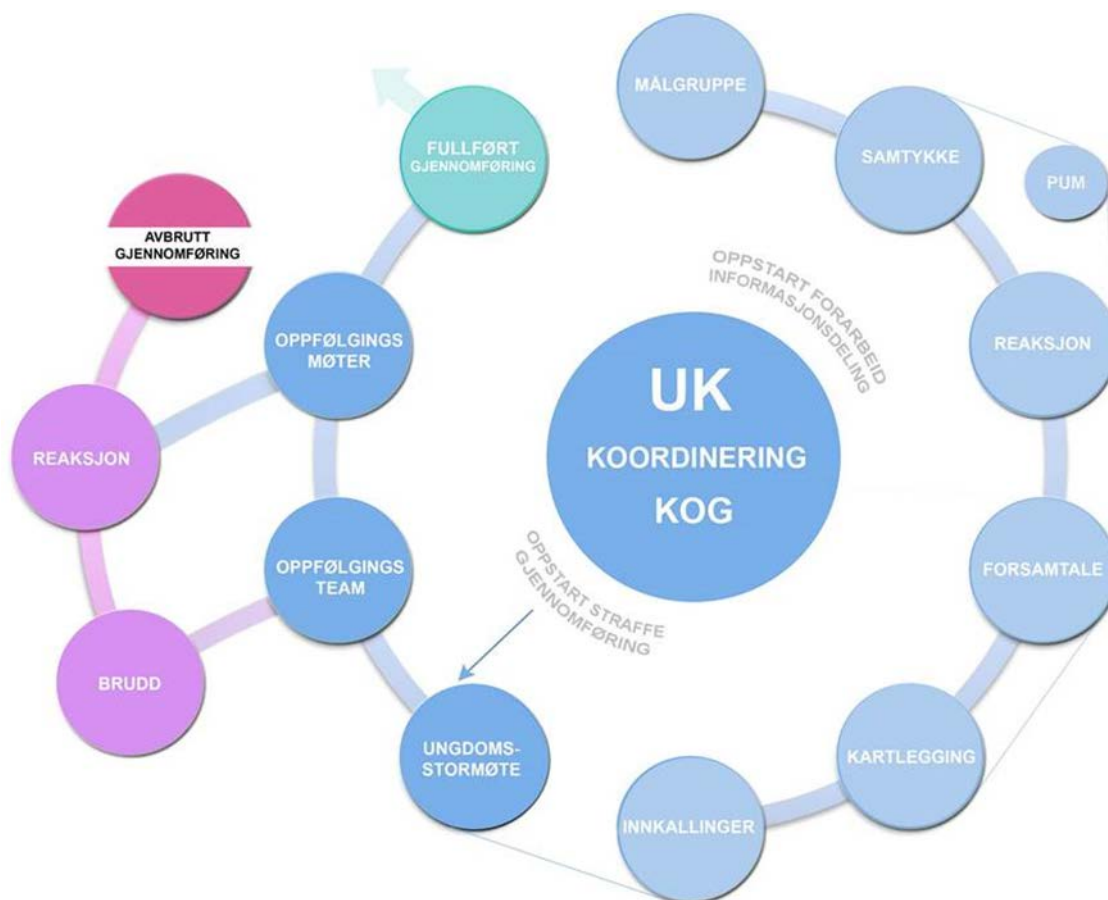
MÅLGRUPPE

SAMTYKKE

PUM

REAKSJON

FORSAMTALE

KARTLEGGING

INNKALLINGER

UNGDOMS-STORMØTE

OPPFØLGINGS TEAM

OPPFØLGINGS MØTER

FULLFØRT GJENNOMFØRING

AVBRUTT GJENNOMFØRING

REAKSJON

BRUDD

OPPSTART FORARBEID INFORMASJONSDELING

UK KOORDINERING KOG

OPPSTART STRAFFE GJENNOMFØRING